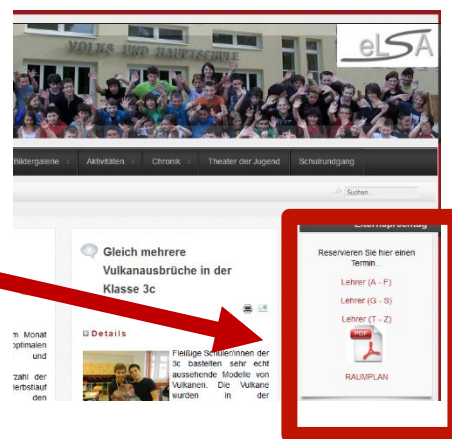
VOLKS UND HAUPTSCHULE

eLSA

Bildergalerie Aktivitäten Chronik Theater der Jugend Schulrundgang

Suchen

Gleich mehrere Vulkanausbrüche in der Klasse 3c

Details

Fleißige Schüler/innen der 3c bastelten sehr echt aussehende Modelle von Vulkanen. Die Vulkane wurden in der

m Monat optimalen und

zahl der erbstlauf den

Elternsprechtag

Reservieren Sie hier einen Termin...

Lehrer (A - F)

Lehrer (G - S)

Lehrer (T - Z)

PDF

RAUMPLAN